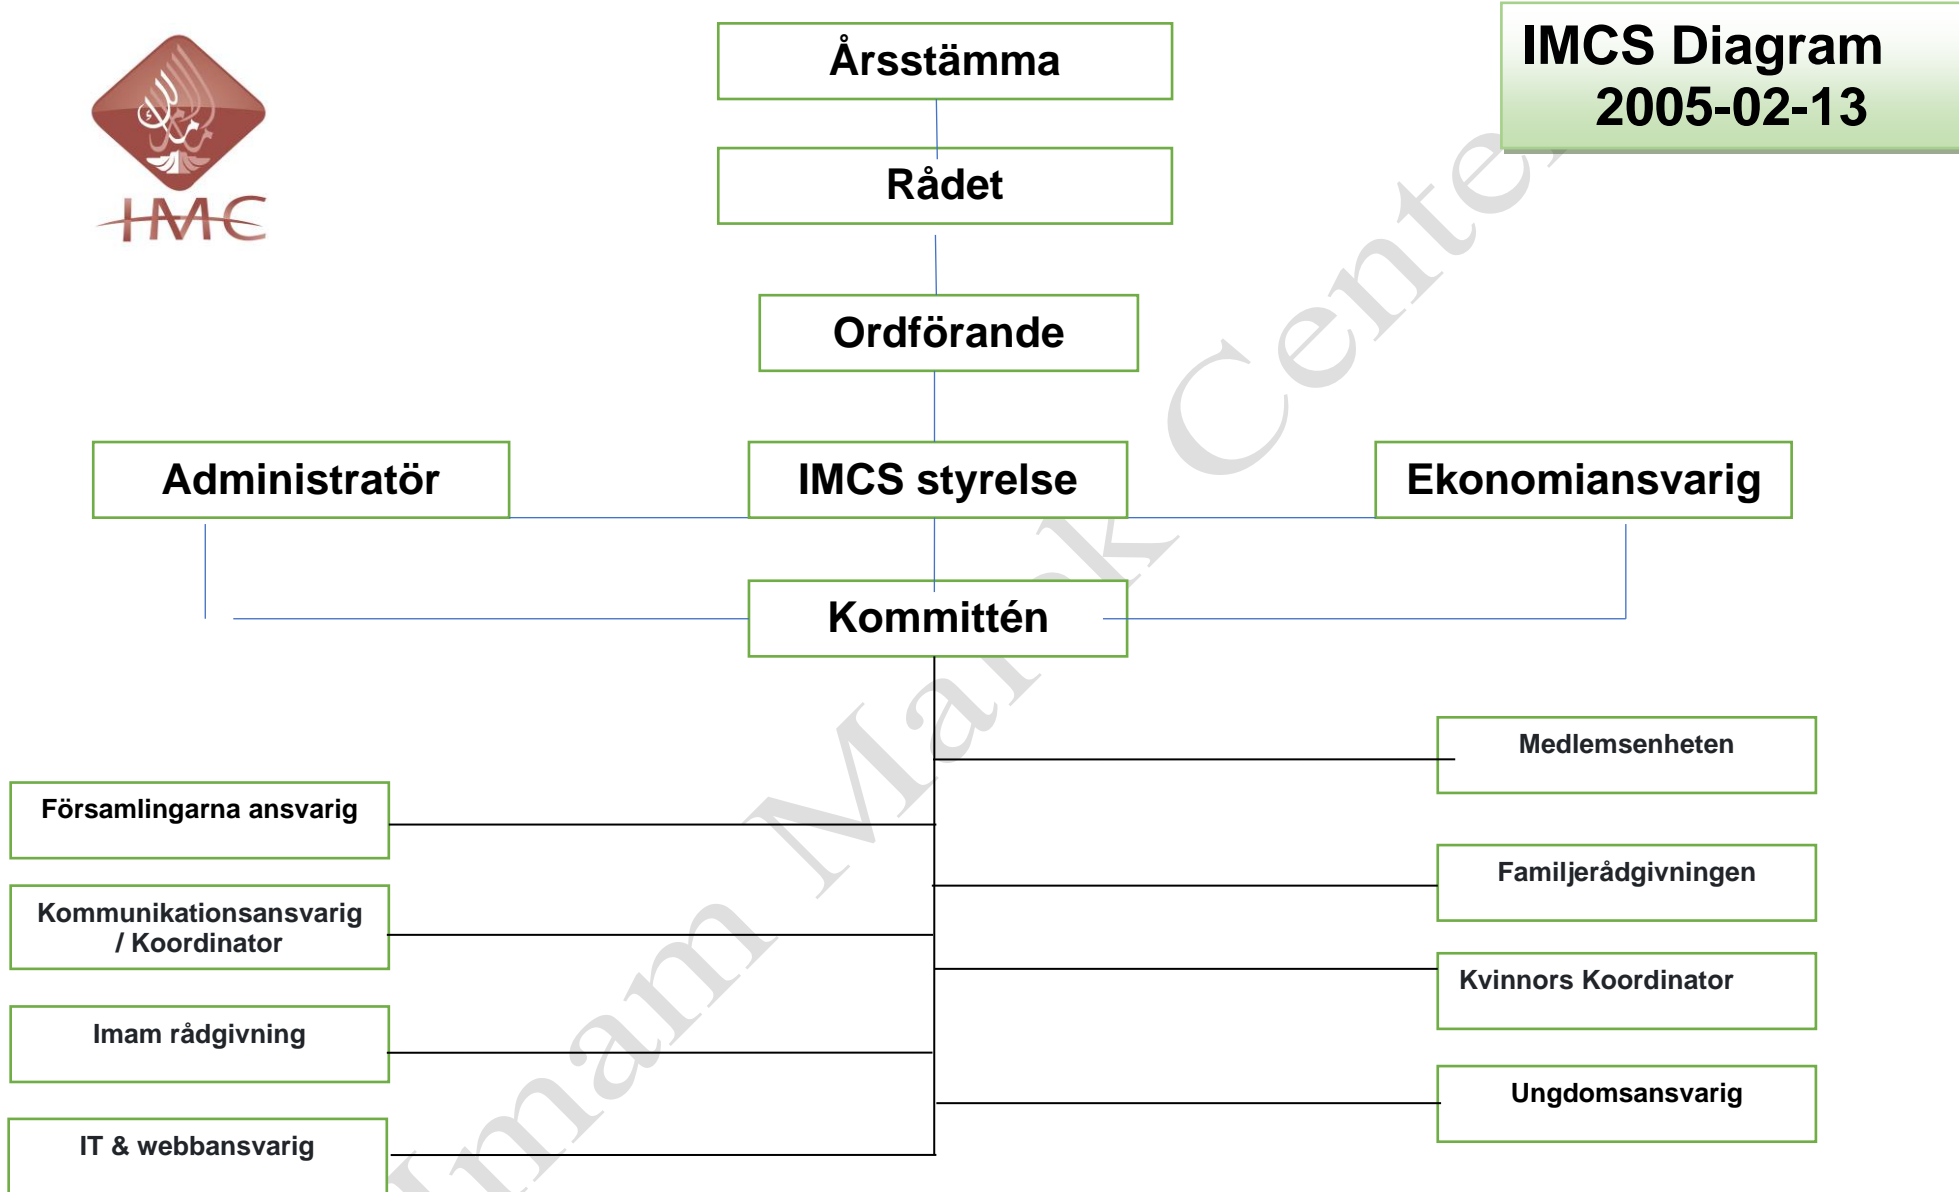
IMC

Årsstämma

IMCS Diagram 2005-02-13

Rådet

Ordförande

Administratör

IMCS styrelse

Ekonomiansvarig

Kommittén

Medlemsenheten

Församlingarna ansvarig

Familjerådgivningen

Kommunikationsansvarig / Koordinator

Kvinnors Koordinator

Imam rådgivning

Ungdomsansvarig

IT & webbansvarig

Imam Ma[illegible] Cente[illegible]